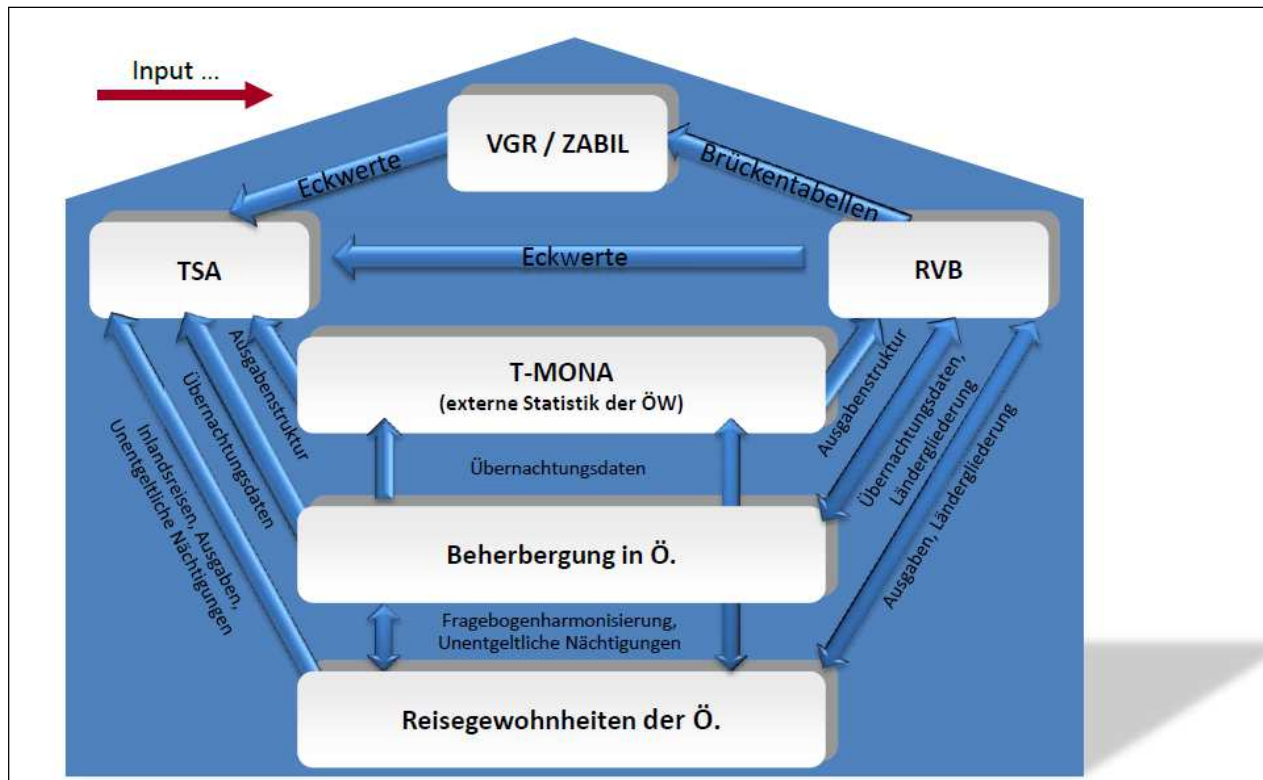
Input ...

VGR / ZABIL

Eckwerte

Brückentabellen

TSA

Eckwerte

RVB

T-MONA
(externe Statistik der ÖW)

Ausgabenstruktur

Übernachtungsdaten

Inlandsreisen, Ausgaben, Unentgeltliche Nächtigungen

Ausgabenstruktur

Übernachtungsdaten, Ländergliederung

Ausgaben, Ländergliederung

Übernachtungsdaten

Beherbergung in Ö.

Fragebogenharmonisierung, Unentgeltliche Nächtigungen

Reisegewohnheiten der Ö.